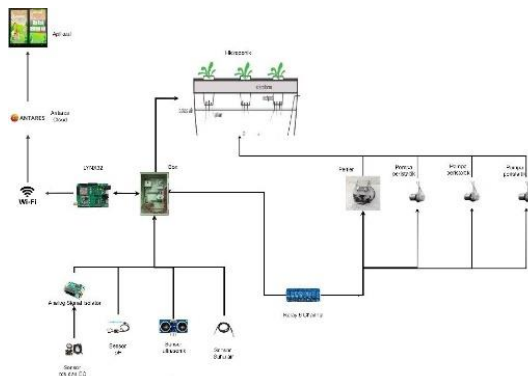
Aplikasi

ANTARES

Antares Cloud

Wi-Fi

LYNX32

Box

Hidroponik

Pompa

Pompa pestisida

Pompa pestisida

Pompa pestisida

Relay 4 Channel

Analog Signal Isolator

Sensor pH

Sensor Ultrasonik

Sensor Suhu air

Sensor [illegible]